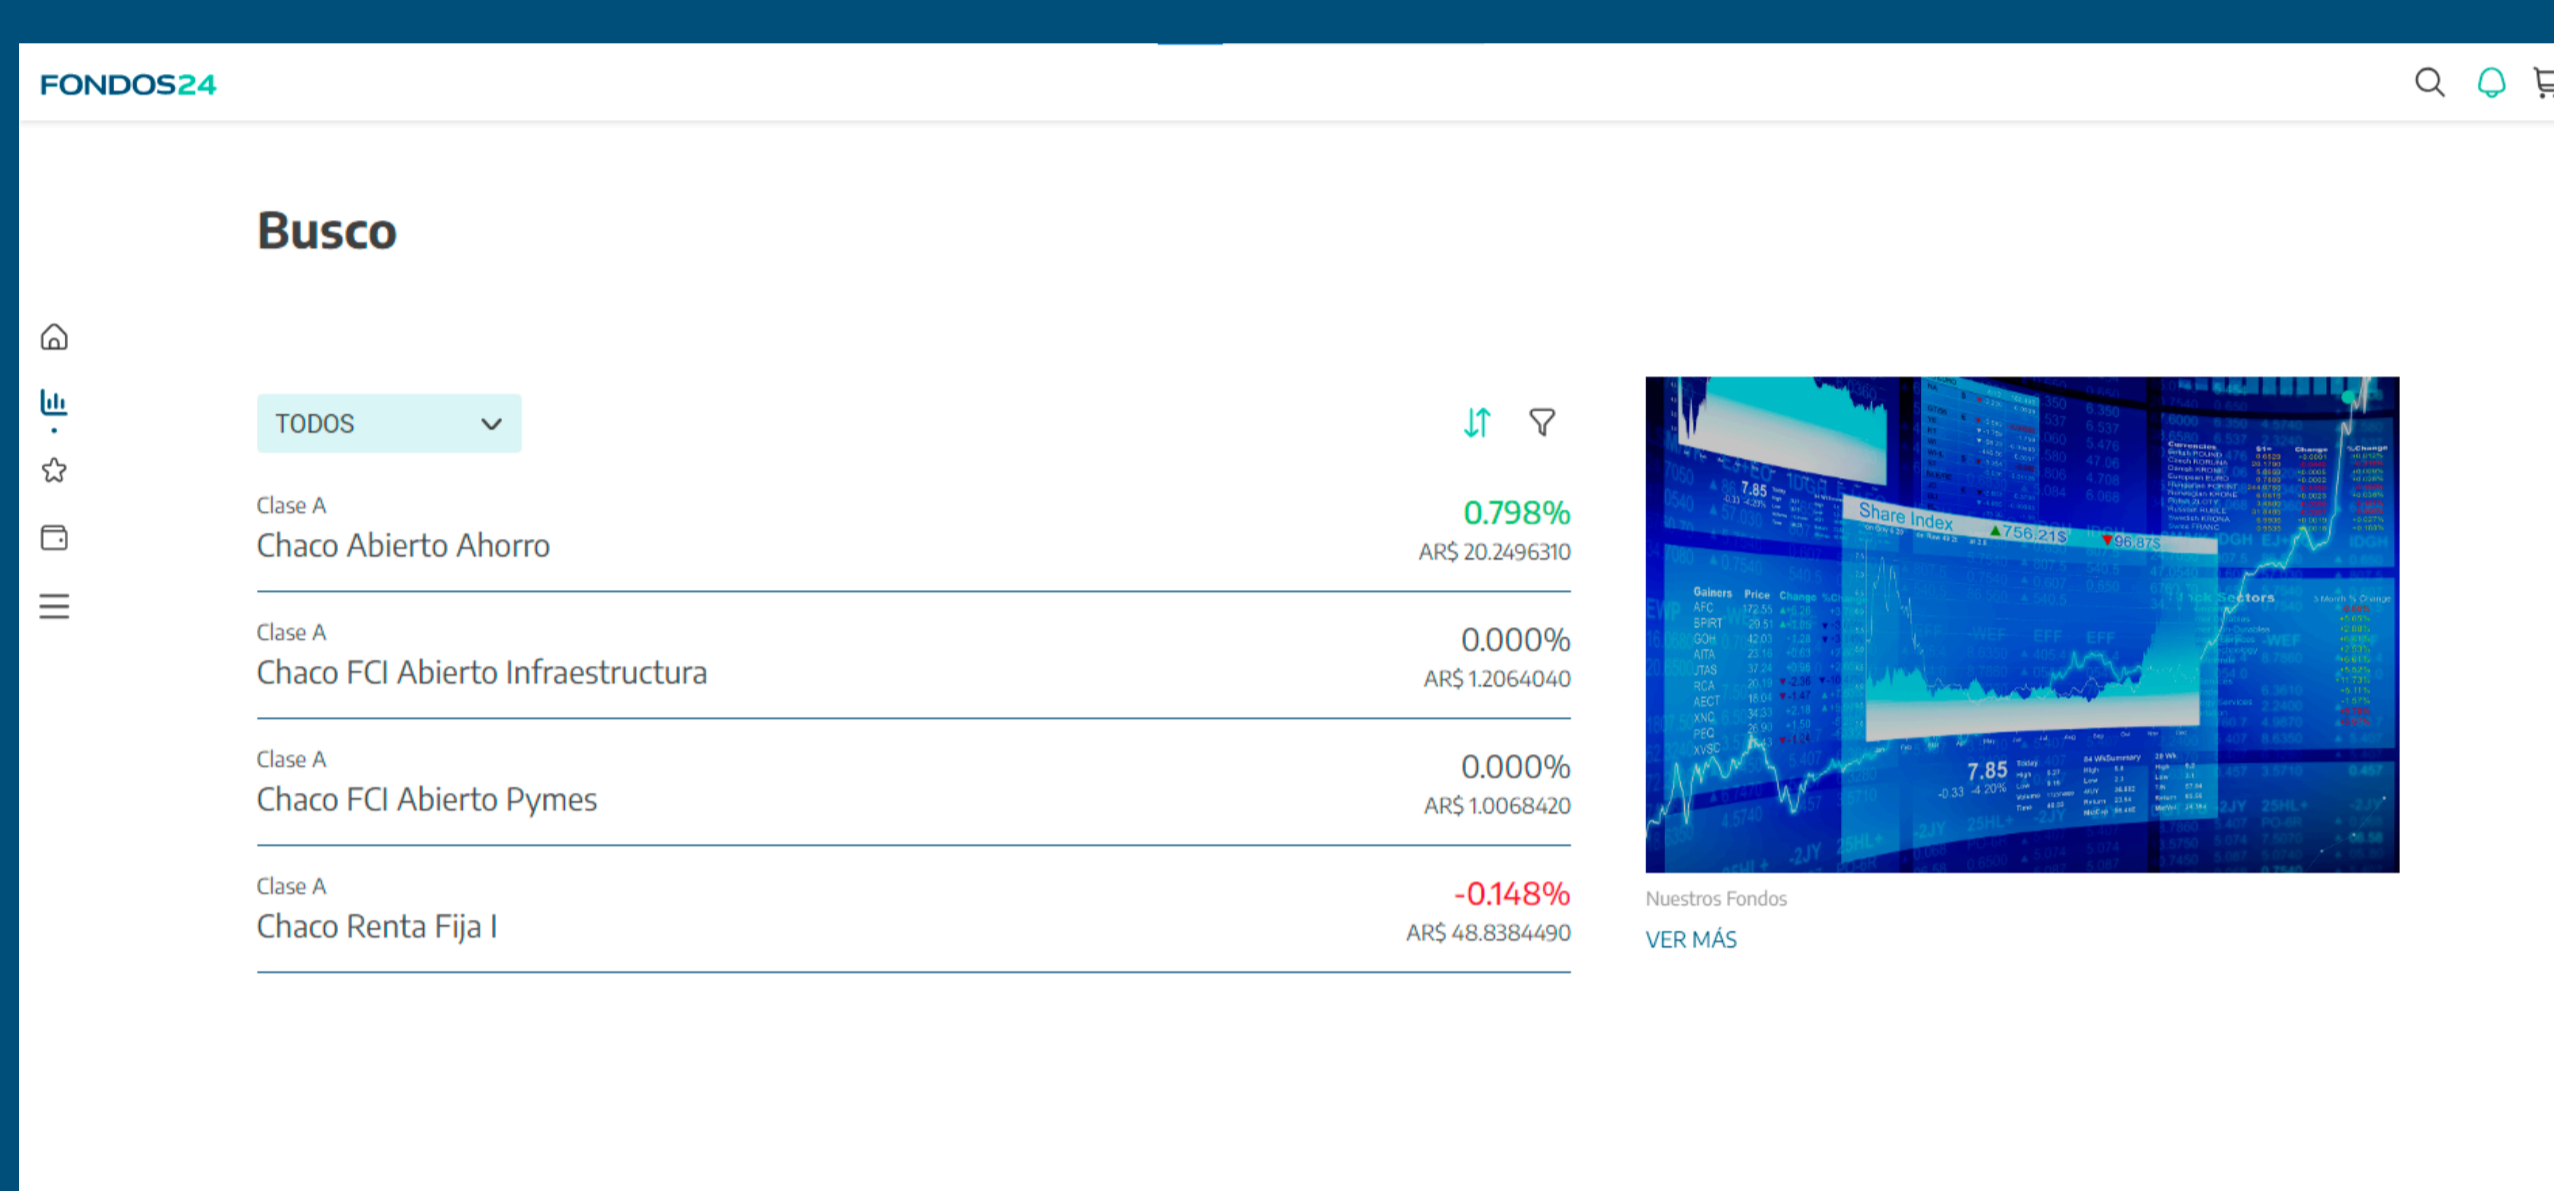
FONDOS24

Busco

TODOS

Clase A
Chaco Abierto Ahorro
0.798%
AR$ 20.2496310

Clase A
Chaco FCI Abierto Infraestructura
0.000%
AR$ 1.2064040

Clase A
Chaco FCI Abierto Pymes
0.000%
AR$ 1.0068420

Clase A
Chaco Renta Fija I
-0.148%
AR$ 48.8384490

Share Index

Nuestros Fondos
VER MÁS